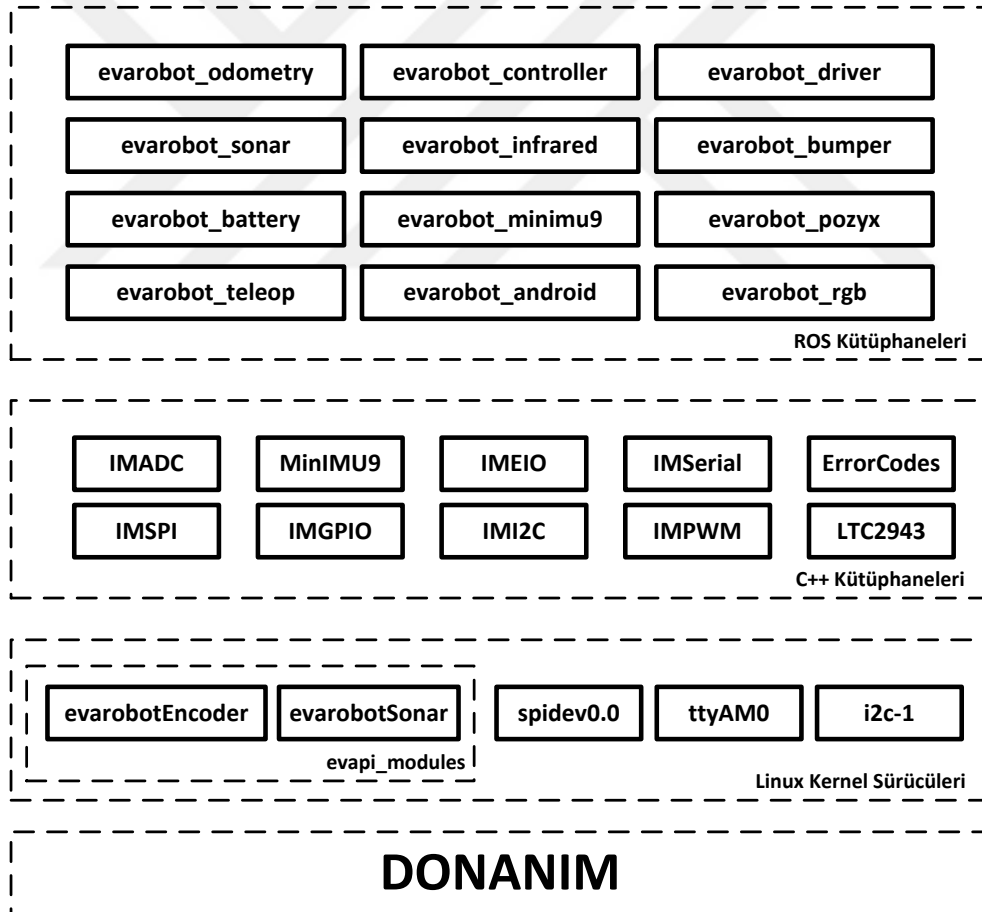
evarobot_odometry
evarobot_controller
evarobot_driver
evarobot_sonar
evarobot_infrared
evarobot_bumper
evarobot_battery
evarobot_minimu9
evarobot_pozyx
evarobot_teleop
evarobot_android
evarobot_rgb
ROS Kütüphaneleri

IMADC
MinIMU9
IMEIO
IMSerial
ErrorCodes
IMSPI
IMGPIO
IMI2C
IMPWM
LTC2943
C++ Kütüphaneleri

evarobotEncoder
evarobotSonar
evapi_modules
spidev0.0
ttyAM0
i2c-1
Linux Kernel Sürücüleri

DONANIM